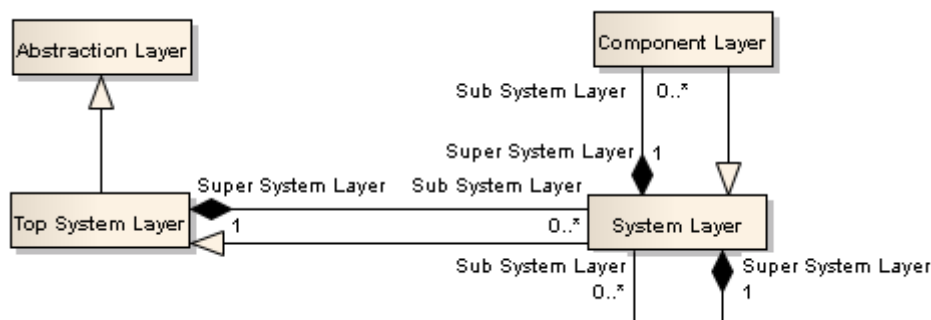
Abstraction Layer

Component Layer

Sub System Layer 0..*

Super System Layer 1

Super System Layer Sub System Layer

Top System Layer 1

0..* System Layer

Sub System Layer 0..*

Super System Layer 1